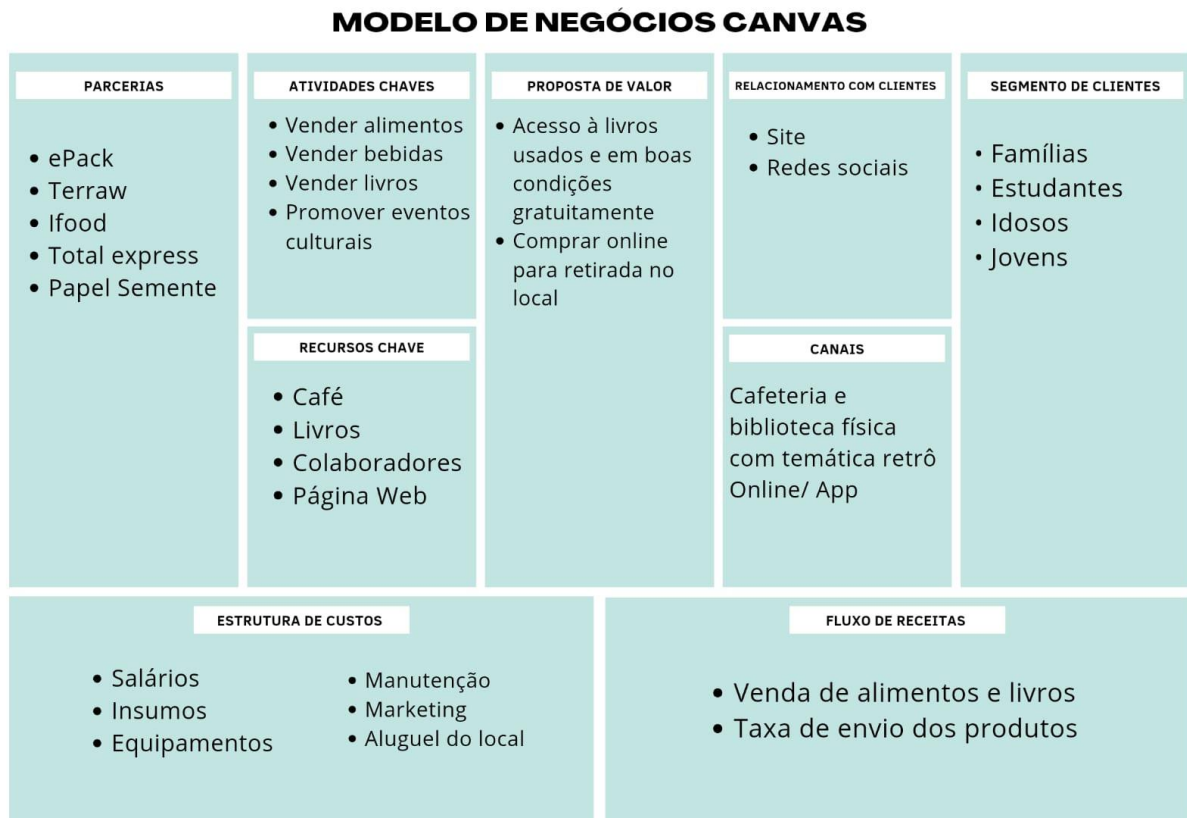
MODELO DE NEGÓCIOS CANVAS

PARCERIAS

- ePack
- Terraw
- Ifood
- Total express
- Papel Semente

ATIVIDADES CHAVES

- Vender alimentos
- Vender bebidas
- Vender livros
- Promover eventos culturais

RECURSOS CHAVE

- Café
- Livros
- Colaboradores
- Página Web

PROPOSTA DE VALOR

- Acesso à livros usados e em boas condições gratuitamente
- Comprar online para retirada no local

RELACIONAMENTO COM CLIENTES

- Site
- Redes sociais

CANAIS

Cafeteria e biblioteca física com temática retrô
Online/ App

SEGMENTO DE CLIENTES

- Famílias
- Estudantes
- Idosos
- Jovens

ESTRUTURA DE CUSTOS

- Salários
- Insumos
- Equipamentos

- Manutenção
- Marketing
- Aluguel do local

FLUXO DE RECEITAS

- Venda de alimentos e livros
- Taxa de envio dos produtos